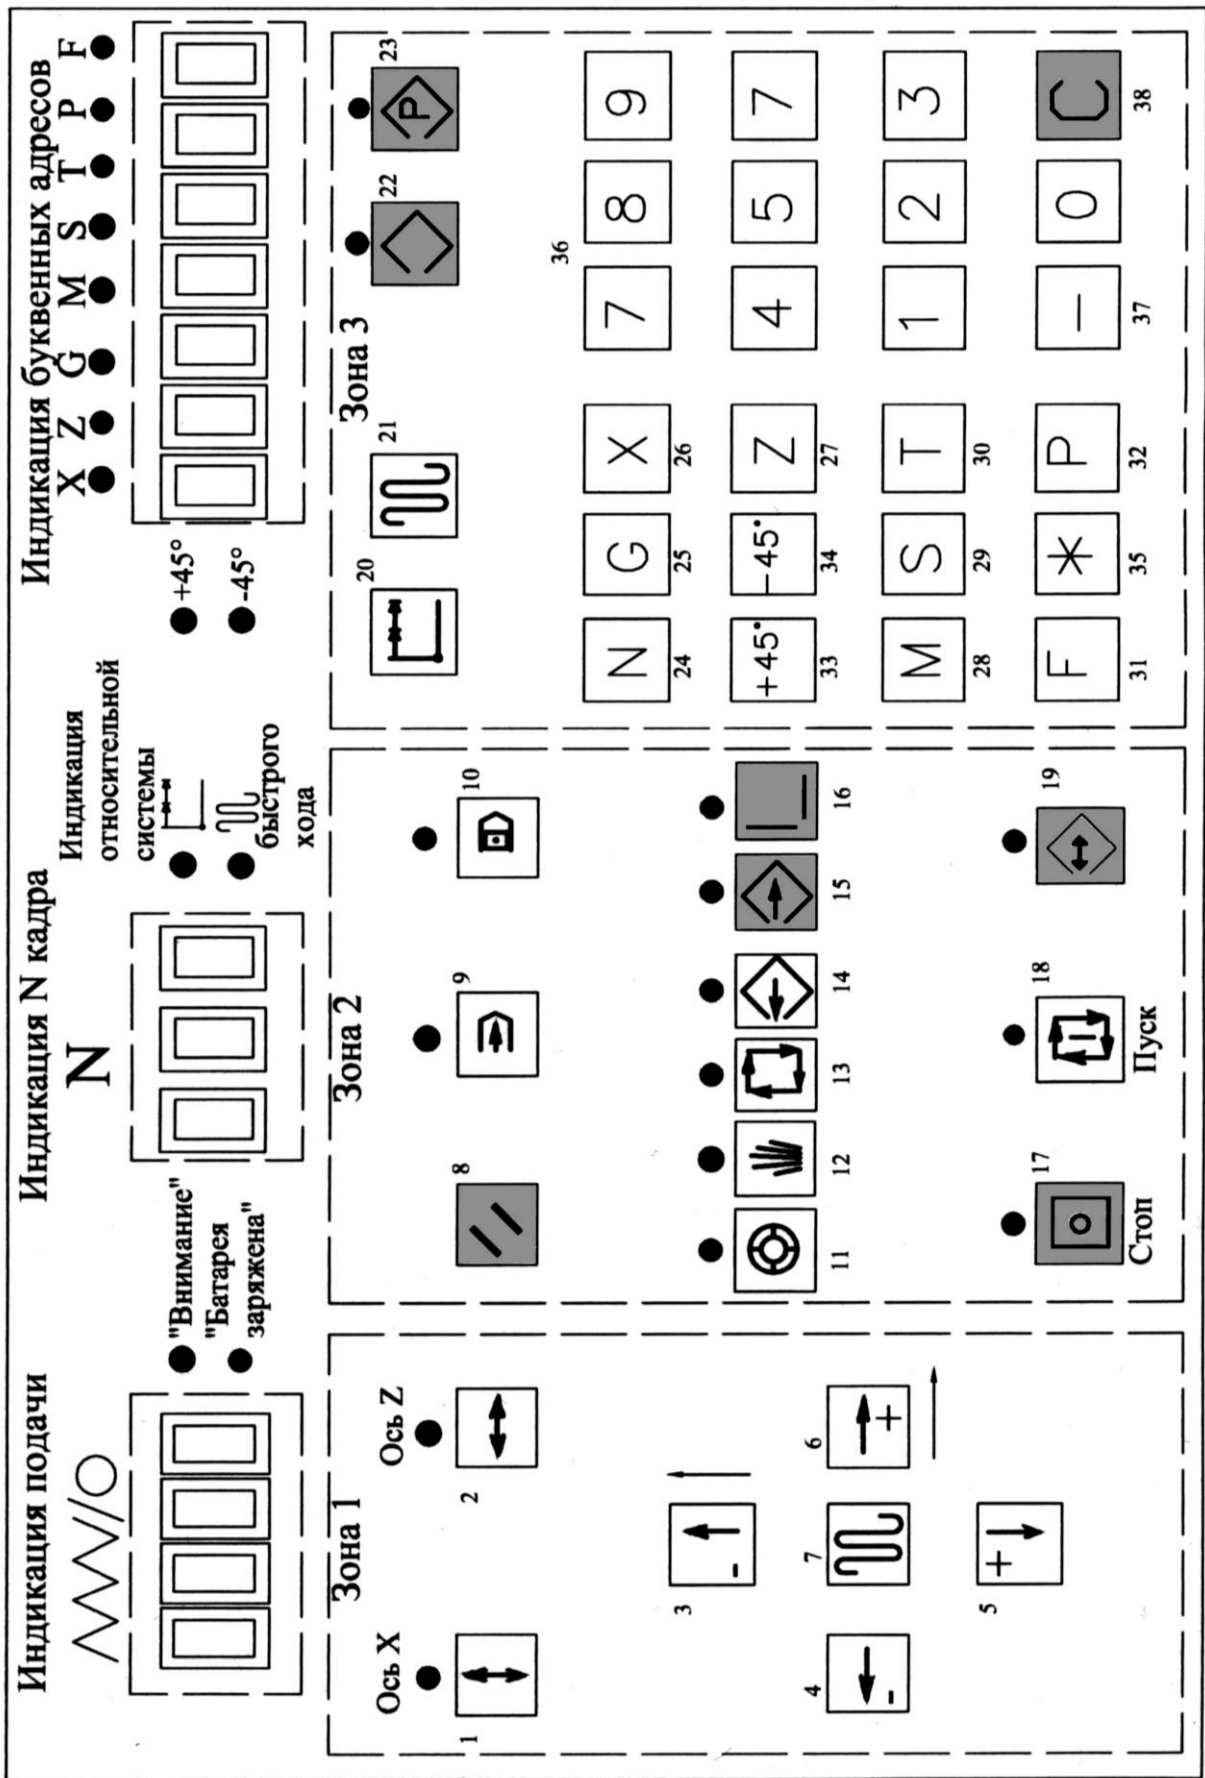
Индикация подачи
"Внимание"
"Батарея заряжена"
Индикация N кадра
N
Индикация относительной системы
быстрого хода
+45°
-45°
Индикация буквенных адресов
X Z G M S T P F

Зона 1
Ось X
Ось Z
1
2
3
4
5
6
7

Зона 2
8
9
10
11
12
13
14
15
16
17
Стоп
18
Пуск
19

Зона 3
20
21
22
23
N 24
G 25
X 26
+45° 33
-45° 34
Z 27
M 28
S 29
T 30
F 31
* 35
P 32
7
8
9
36
4
5
7
1
2
3
– 37
0
C 38